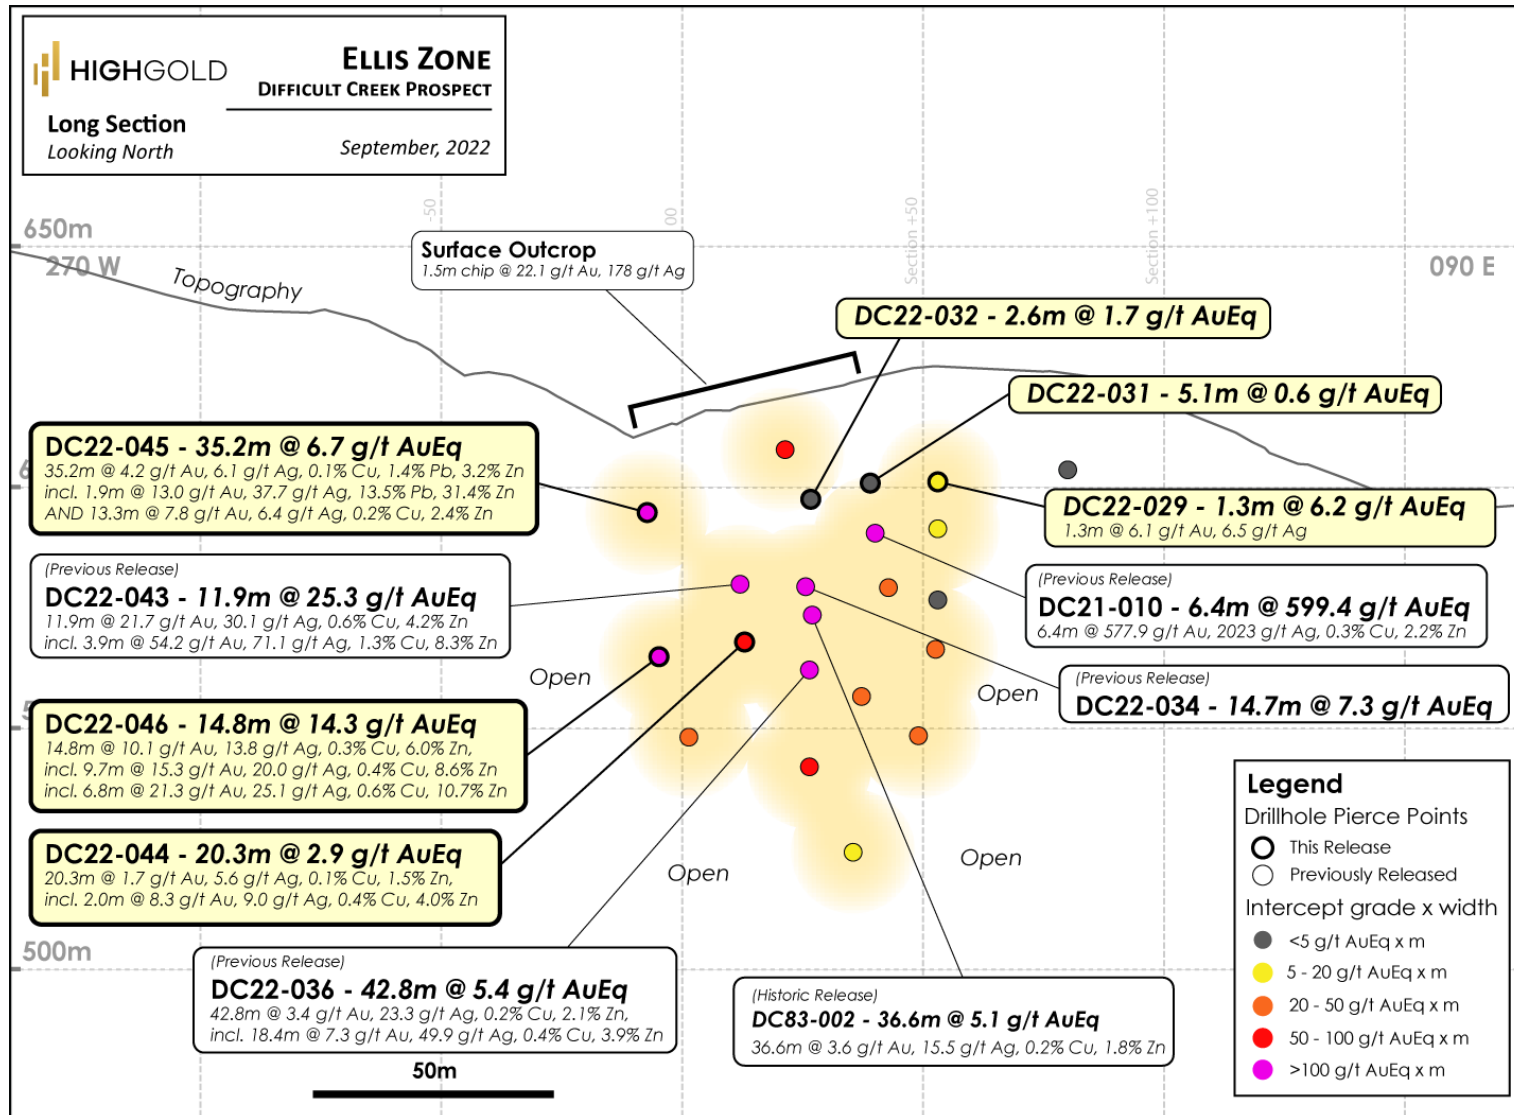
HIGHGOLD

ELLIS ZONE
DIFFICULT CREEK PROSPECT

Long Section
Looking North

September, 2022

650m
270 W
Topography
-50
00
Section +50
Section +100
090 E

Surface Outcrop
1.5m chip @ 22.1 g/t Au, 178 g/t Ag

DC22-032 - 2.6m @ 1.7 g/t AuEq

DC22-031 - 5.1m @ 0.6 g/t AuEq

DC22-045 - 35.2m @ 6.7 g/t AuEq
35.2m @ 4.2 g/t Au, 6.1 g/t Ag, 0.1% Cu, 1.4% Pb, 3.2% Zn
incl. 1.9m @ 13.0 g/t Au, 37.7 g/t Ag, 13.5% Pb, 31.4% Zn
AND 13.3m @ 7.8 g/t Au, 6.4 g/t Ag, 0.2% Cu, 2.4% Zn

DC22-029 - 1.3m @ 6.2 g/t AuEq
1.3m @ 6.1 g/t Au, 6.5 g/t Ag

(Previous Release)
DC22-043 - 11.9m @ 25.3 g/t AuEq
11.9m @ 21.7 g/t Au, 30.1 g/t Ag, 0.6% Cu, 4.2% Zn
incl. 3.9m @ 54.2 g/t Au, 71.1 g/t Ag, 1.3% Cu, 8.3% Zn

(Previous Release)
DC21-010 - 6.4m @ 599.4 g/t AuEq
6.4m @ 577.9 g/t Au, 2023 g/t Ag, 0.3% Cu, 2.2% Zn

Open

Open

(Previous Release)
DC22-034 - 14.7m @ 7.3 g/t AuEq

DC22-046 - 14.8m @ 14.3 g/t AuEq
14.8m @ 10.1 g/t Au, 13.8 g/t Ag, 0.3% Cu, 6.0% Zn,
incl. 9.7m @ 15.3 g/t Au, 20.0 g/t Ag, 0.4% Cu, 8.6% Zn
incl. 6.8m @ 21.3 g/t Au, 25.1 g/t Ag, 0.6% Cu, 10.7% Zn

Legend
Drillhole Pierce Points
This Release
Previously Released
Intercept grade x width
<5 g/t AuEq x m
5 - 20 g/t AuEq x m
20 - 50 g/t AuEq x m
50 - 100 g/t AuEq x m
>100 g/t AuEq x m

DC22-044 - 20.3m @ 2.9 g/t AuEq
20.3m @ 1.7 g/t Au, 5.6 g/t Ag, 0.1% Cu, 1.5% Zn,
incl. 2.0m @ 8.3 g/t Au, 9.0 g/t Ag, 0.4% Cu, 4.0% Zn

Open

Open

500m

(Previous Release)
DC22-036 - 42.8m @ 5.4 g/t AuEq
42.8m @ 3.4 g/t Au, 23.3 g/t Ag, 0.2% Cu, 2.1% Zn,
incl. 18.4m @ 7.3 g/t Au, 49.9 g/t Ag, 0.4% Cu, 3.9% Zn

(Historic Release)
DC83-002 - 36.6m @ 5.1 g/t AuEq
36.6m @ 3.6 g/t Au, 15.5 g/t Ag, 0.2% Cu, 1.8% Zn

50m